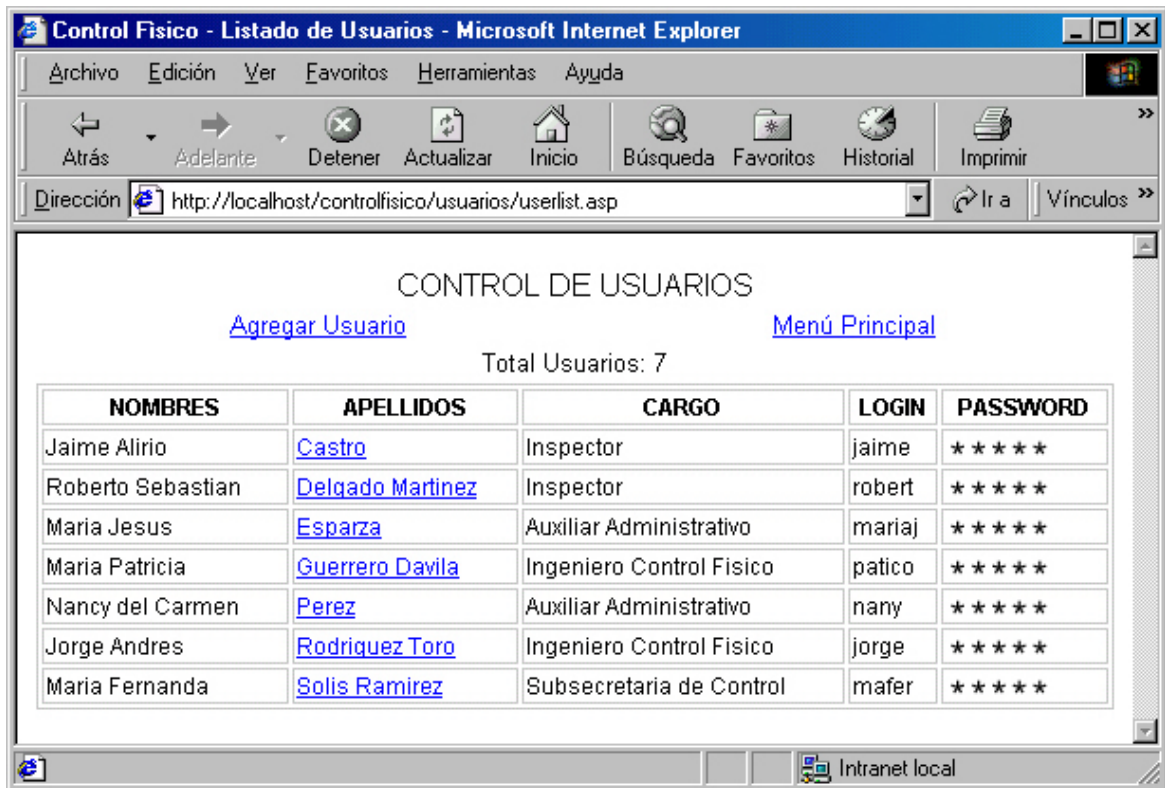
Control Fisico - Listado de Usuarios - Microsoft Internet Explorer

Archivo Edición Ver Favoritos Herramientas Ayuda

Atrás Adelante Detener Actualizar Inicio Búsqueda Favoritos Historial Imprimir

Dirección http://localhost/controlfisico/usuarios/userlist.asp Ir a Vínculos

CONTROL DE USUARIOS

Agregar Usuario Menú Principal

Total Usuarios: 7

| NOMBRES | APELLIDOS | CARGO | LOGIN | PASSWORD |
|---|---|---|---|---|
| Jaime Alirio | Castro | Inspector | jaime | ***** |
| Roberto Sebastian | Delgado Martinez | Inspector | robert | ***** |
| Maria Jesus | Esparza | Auxiliar Administrativo | mariaj | ***** |
| Maria Patricia | Guerrero Davila | Ingeniero Control Fisico | patico | ***** |
| Nancy del Carmen | Perez | Auxiliar Administrativo | nany | ***** |
| Jorge Andres | Rodriguez Toro | Ingeniero Control Fisico | jorge | ***** |
| Maria Fernanda | Solis Ramirez | Subsecretaria de Control | mafer | ***** |

Intranet local